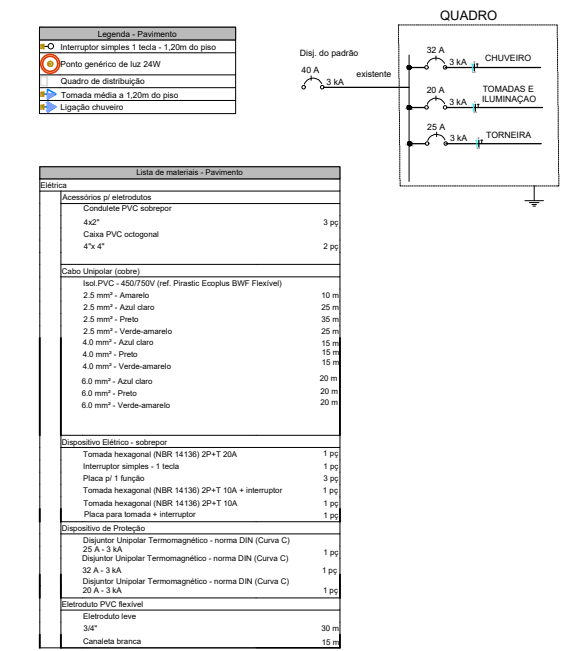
Legenda - Pavimento

| | |
|---|---|
| | Interruptor simples 1 tecla - 1,20m do piso |
| | Ponto genérico de luz 24W |
| | Quadro de distribuição |
| | Tomada média a 1,20m do piso |
| | Ligação chuveiro |

QUADRO

Disj. do padrão
40 A
3 kA
existente

32 A
3 kA
CHUVEIRO

20 A
3 kA
TOMADAS E ILUMINAÇAO

25 A
3 kA
TORNEIRA

Lista de materiais - Pavimento

| Item | Quantidade |
|---|---|
| Elétrica | |
| Acessórios p/ eletrodutos | |
| Condulete PVC sobrepor | |
| 4x2" | 3 pç |
| Caixa PVC octogonal | |
| 4"x 4" | 2 pç |
| Cabo Unipolar (cobre) | |
| Isol.PVC - 450/750V (ref. Pirastic Ecoplus BWF Flexível) | |
| 2.5 mm² - Amarelo | 10 m |
| 2.5 mm² - Azul claro | 25 m |
| 2.5 mm² - Preto | 35 m |
| 2.5 mm² - Verde-amarelo | 25 m |
| 4.0 mm² - Azul claro | 15 m |
| 4.0 mm² - Preto | 15 m |
| 4.0 mm² - Verde-amarelo | 15 m |
| 6.0 mm² - Azul claro | 20 m |
| 6.0 mm² - Preto | 20 m |
| 6.0 mm² - Verde-amarelo | 20 m |
| Dispositivo Elétrico - sobrepor | |
| Tomada hexagonal (NBR 14136) 2P+T 20A | 1 pç |
| Interruptor simples - 1 tecla | 1 pç |
| Placa p/ 1 função | 3 pç |
| Tomada hexagonal (NBR 14136) 2P+T 10A + interruptor | 1 pç |
| Tomada hexagonal (NBR 14136) 2P+T 10A | 1 pç |
| Placa para tomada + interruptor | 1 pç |
| Dispositivo de Proteção | |
| Disjuntor Unipolar Termomagnético - norma DIN (Curva C) 25 A - 3 kA | 1 pç |
| Disjuntor Unipolar Termomagnético - norma DIN (Curva C) 32 A - 3 kA | 1 pç |
| Disjuntor Unipolar Termomagnético - norma DIN (Curva C) 20 A - 3 kA | 1 pç |
| Eletroduto PVC flexível | |
| Eletroduto leve | |
| 3/4" | 30 m |
| Canaleta branca | 15 m |